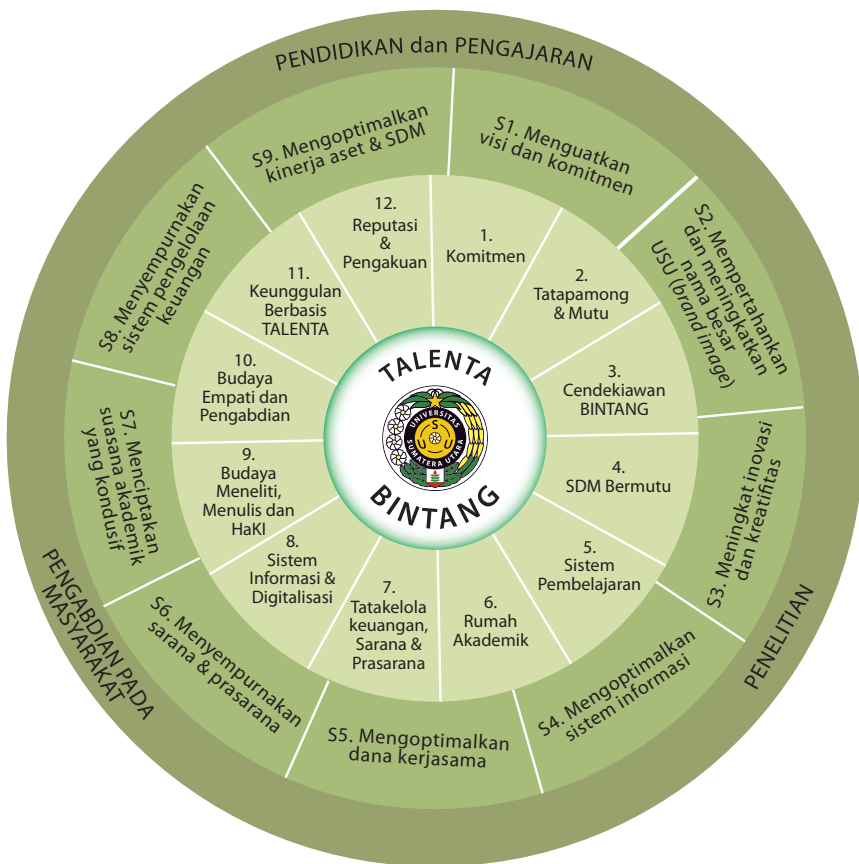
PENDIDIKAN dan PENGAJARAN

S9. Mengoptimalkan kinerja aset & SDM

S1. Menguatkan visi dan komitmen

S2. Mempertahankan dan meningkatkan nama besar USU (brand image)

S3. Meningkat inovasi dan kreatifitas

PENELITIAN

S4. Mengoptimalkan sistem informasi

S5. Mengoptimalkan dana kerjasama

S6. Menyempurnakan sarana & prasarana

PENGABDIAN PADA MASYARAKAT

S7. Menciptakan suasana akademik yang kondusif

S8. Menyempurnakan sistem pengelolaan keuangan

12. Reputasi & Pengakuan

1. Komitmen

2. Tatapamong & Mutu

3. Cendekiawan BINTANG

4. SDM Bermutu

5. Sistem Pembelajaran

6. Rumah Akademik

7. Tatakelola keuangan, Sarana & Prasarana

8. Sistem Informasi & Digitalisasi

9. Budaya Meneliti, Menulis dan HaKI

10. Budaya Empati dan Pengabdian

11. Keunggulan Berbasis TALENTA

TALENTA

UNIVERSITAS SUMATERA UTARA

U S U

BINTANG